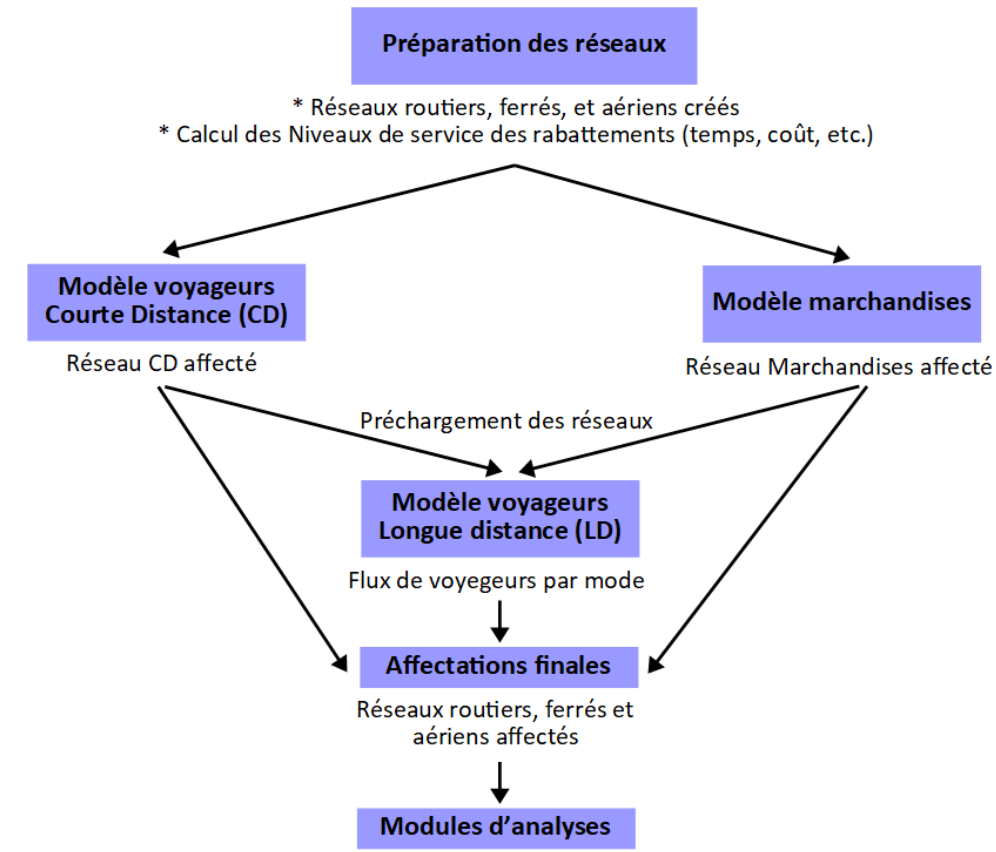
Préparation des réseaux

* Réseaux routiers, ferrés, et aériens créés
* Calcul des Niveaux de service des rabattements (temps, coût, etc.)

Modèle voyageurs Courte Distance (CD)

Réseau CD affecté

Modèle marchandises

Réseau Marchandises affecté

Préchargement des réseaux

Modèle voyageurs Longue distance (LD)

Flux de voyegeurs par mode

Affectations finales

Réseaux routiers, ferrés et aériens affectés

Modules d’analyses